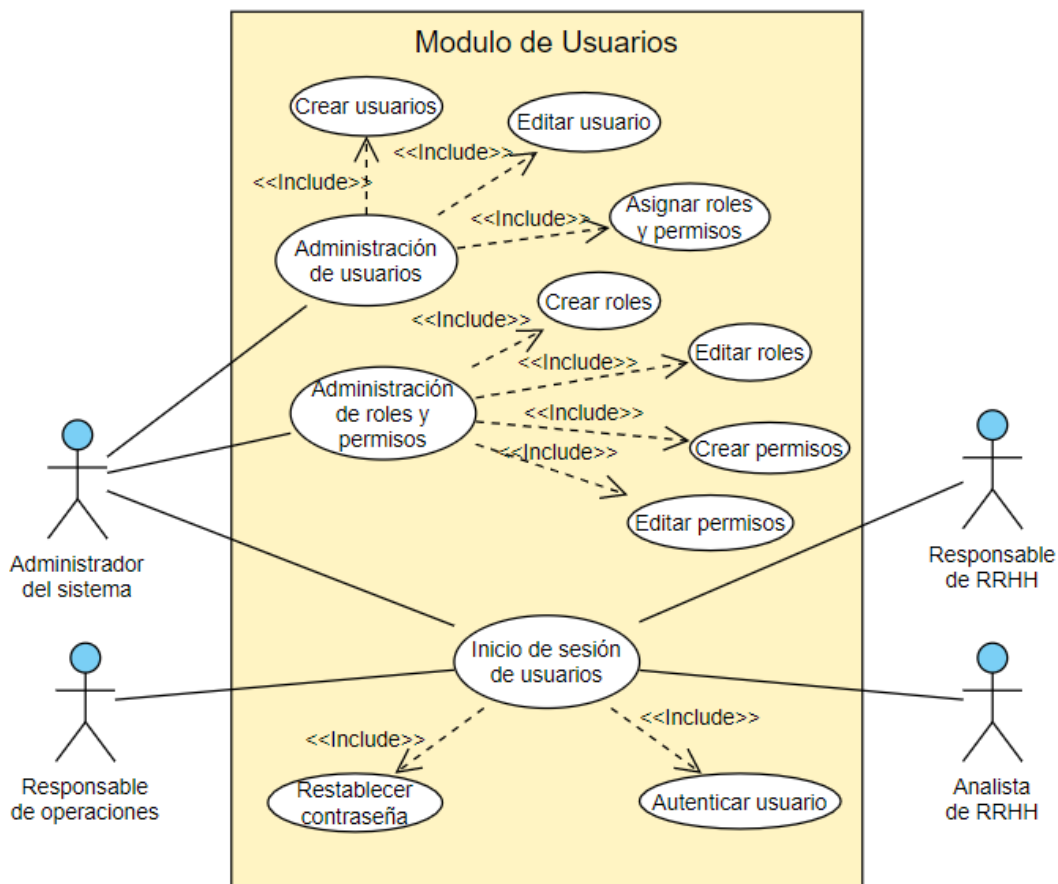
Modulo de Usuarios

Crear usuarios

Editar usuario

<<Include>>

<<Include>>

<<Include>>

Asignar roles y permisos

Administración de usuarios

Crear roles

<<Include>>

<<Include>>

Editar roles

Administración de roles y permisos

<<Include>>

Crear permisos

<<Include>>

Editar permisos

Administrador del sistema

Responsable de RRHH

Inicio de sesión de usuarios

Responsable de operaciones

<<Include>>

<<Include>>

Restablecer contraseña

Autenticar usuario

Analista de RRHH